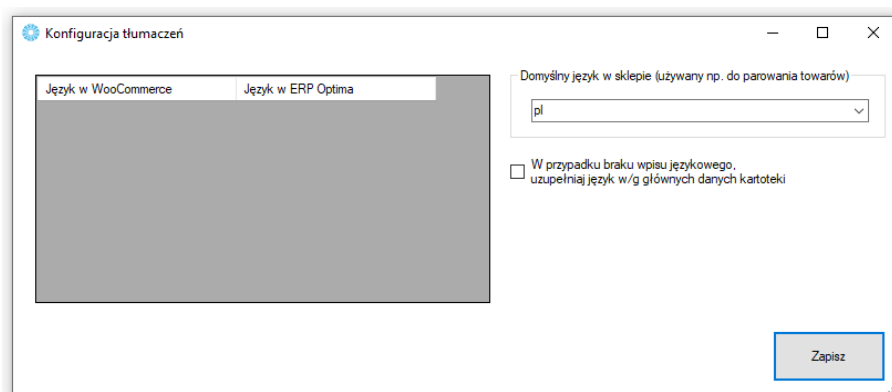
Konfiguracja tłumaczeń

| Język w WooCommerce | Język w ERP Optima |
|---|---|

Domyślny język w sklepie (używany np. do parowania towarów)

pl

W przypadku braku wpisu językowego, uzupełniaj język w/g głównych danych kartoteki

Zapisz